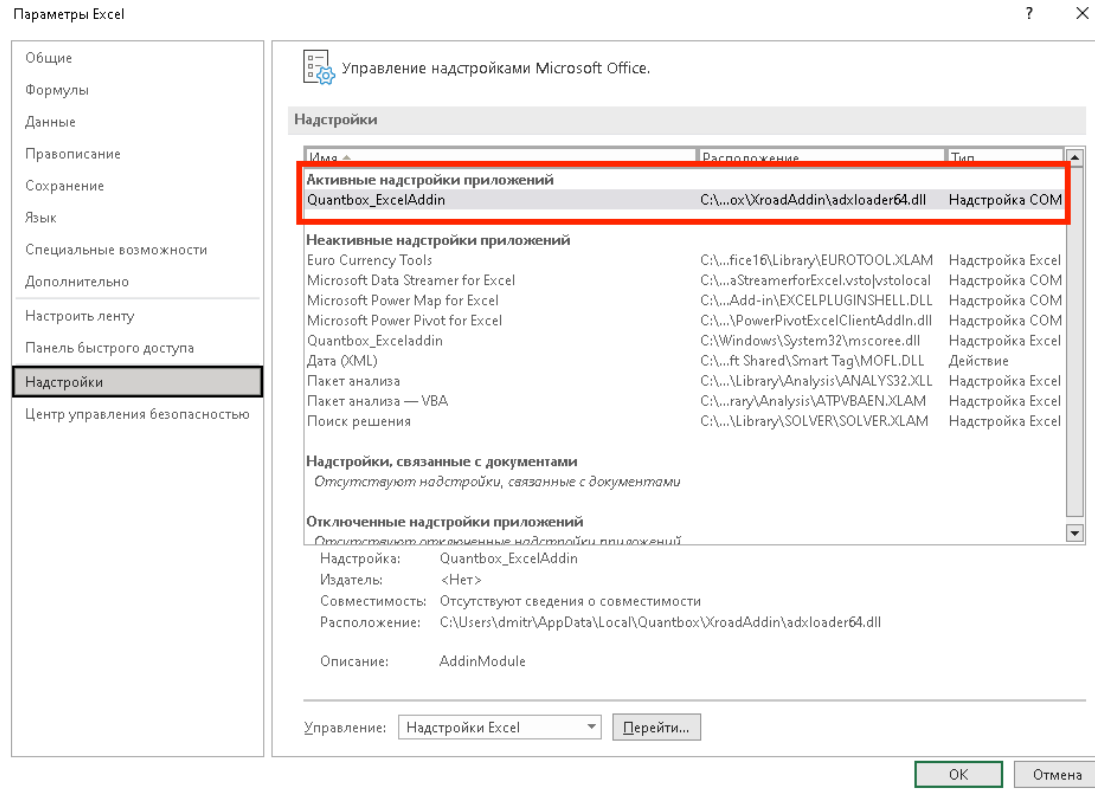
Параметры Excel

?

Общие
Формулы
Данные
Правописание
Сохранение
Язык
Специальные возможности
Дополнительно
Настроить ленту
Панель быстрого доступа
Надстройки
Центр управления безопасностью

Управление надстройками Microsoft Office.

Надстройки

| Имя ▲ | Расположение | Тип |
|---|---|---|
| **Активные надстройки приложений** | | |
| Quantbox_ExcelAddin | C:\...ox\XroadAddin\adxloader64.dll | Надстройка COM |
| **Неактивные надстройки приложений** | | |
| Euro Currency Tools | C:\...fice16\Library\EUROTOOL.XLAM | Надстройка Excel |
| Microsoft Data Streamer for Excel | C:\...aStreamerforExcel.vsto|vstolocal | Надстройка COM |
| Microsoft Power Map for Excel | C:\...Add-in\EXCELPLUGINSHELL.DLL | Надстройка COM |
| Microsoft Power Pivot for Excel | C:\...\PowerPivotExcelClientAddIn.dll | Надстройка COM |
| Quantbox_Exceladdin | C:\Windows\System32\mscoree.dll | Надстройка Excel |
| Дата (XML) | C:\...ft Shared\Smart Tag\MOFL.DLL | Действие |
| Пакет анализа | C:\...\Library\Analysis\ANALYS32.XLL | Надстройка Excel |
| Пакет анализа — VBA | C:\...rary\Analysis\ATPVBAEN.XLAM | Надстройка Excel |
| Поиск решения | C:\...\Library\SOLVER\SOLVER.XLAM | Надстройка Excel |

Надстройки, связанные с документами
Отсутствуют надстройки, связанные с документами

Отключенные надстройки приложений
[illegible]

Надстройка: Quantbox_ExcelAddin
Издатель: <Нет>
Совместимость: Отсутствуют сведения о совместимости
Расположение: C:\Users\dmitr\AppData\Local\Quantbox\XroadAddin\adxloader64.dll

Описание: AddinModule

Управление: Надстройки Excel
Перейти...

OK
Отмена